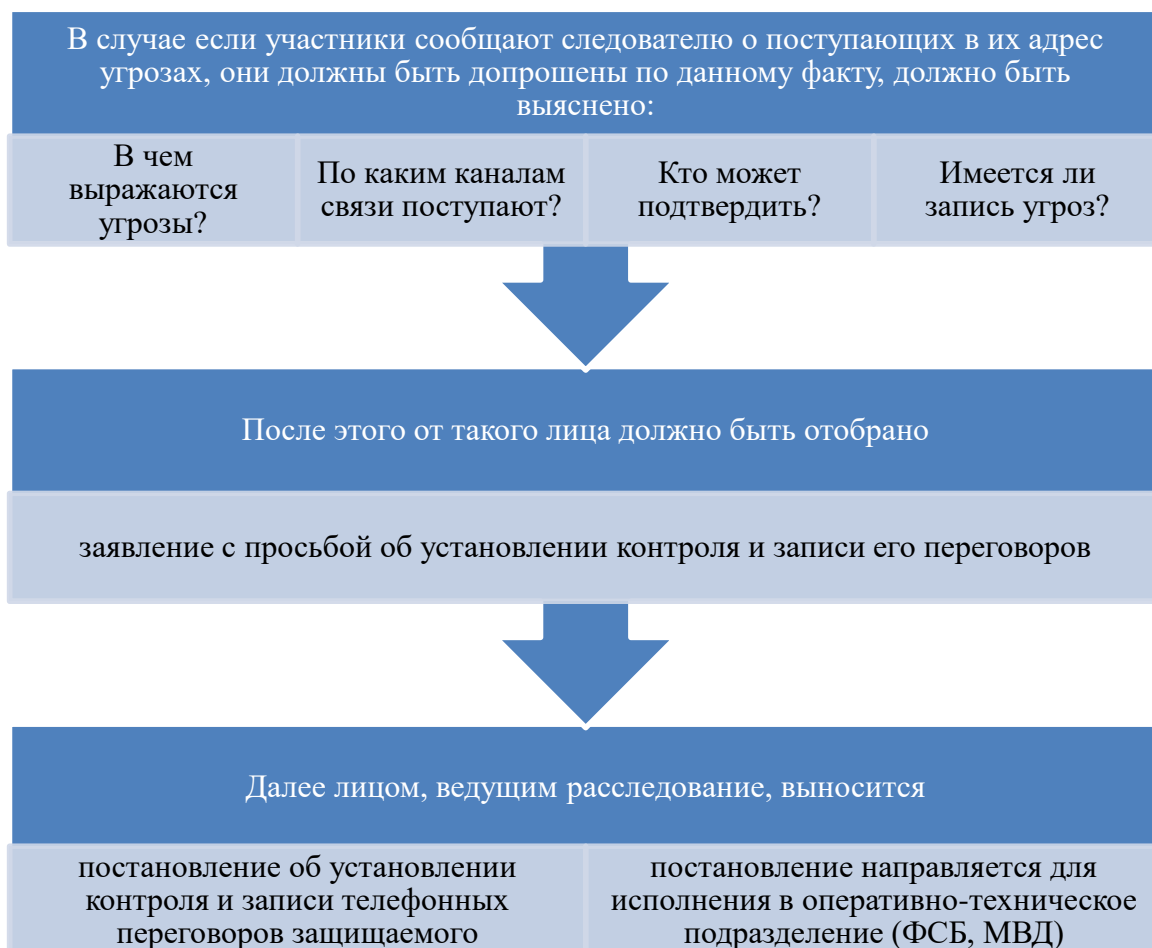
В случае если участники сообщают следователю о поступающих в их адрес угрозах, они должны быть допрошены по данному факту, должно быть выяснено:

В чем выражаются угрозы?

По каким каналам связи поступают?

Кто может подтвердить?

Имеется ли запись угроз?

После этого от такого лица должно быть отобрано

заявление с просьбой об установлении контроля и записи его переговоров

Далее лицом, ведущим расследование, выносится

постановление об установлении контроля и записи телефонных переговоров защищаемого

постановление направляется для исполнения в оперативно-техническое подразделение (ФСБ, МВД)